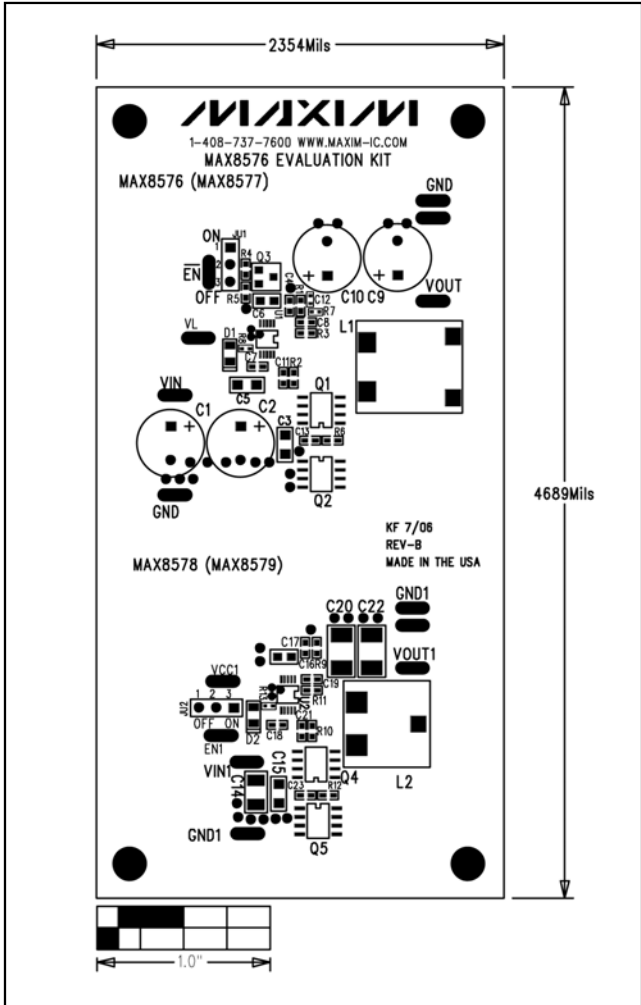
2354Mils

4689Mils

MAXIM

1-408-737-7600 WWW.MAXIM-IC.COM

MAX8576 EVALUATION KIT

MAX8576 (MAX8577)

GND

ON

JU1

1

2

3

EN

OFF

R4

Q3

R5

C6

C4

C12

R7

C8

R3

C10

C9

VOUT

L1

VL

D1

C7

C11

R2

VIN

C5

Q1

C1

C2

C3

C13

R6

Q2

GND

KF 7/06

REV-B

MADE IN THE USA

MAX8578 (MAX8579)

GND1

C20

C22

C17

C16

R9

VOUT1

VCC1

1 2 3

JU2

OFF ON

C19

R11

R10

EN1

D2

C18

L2

VIN1

C14

C15

C23

R12

Q4

GND1

Q5

1.0"